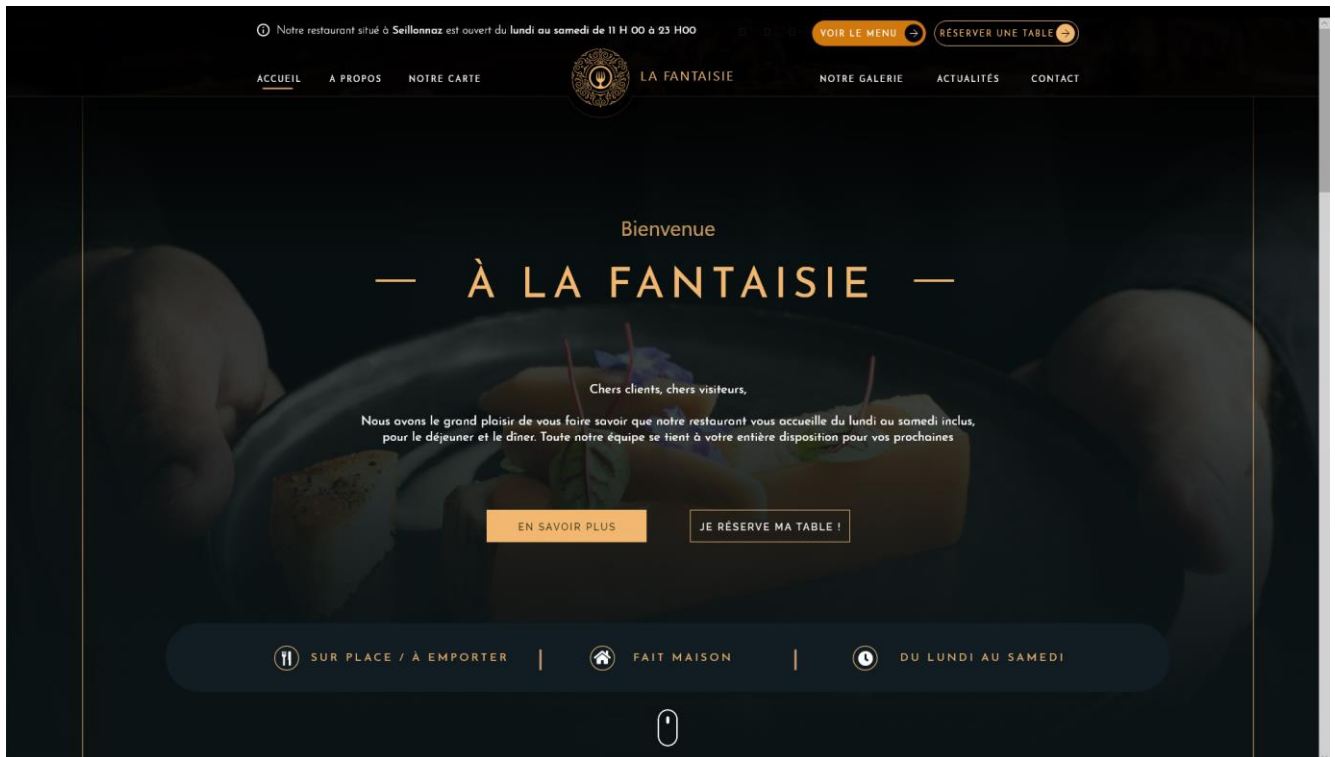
Notre restaurant situé à Seillonnaz est ouvert du lundi au samedi de 11 H 00 à 23 H00

VOIR LE MENU

RÉSERVER UNE TABLE

ACCUEIL

À PROPOS

NOTRE CARTE

LA FANTAISIE

NOTRE GALERIE

ACTUALITÉS

CONTACT

Bienvenue

— À LA FANTAISIE —

Chers clients, chers visiteurs,

Nous avons le grand plaisir de vous faire savoir que notre restaurant vous accueille du lundi au samedi inclus, pour le déjeuner et le dîner. Toute notre équipe se tient à votre entière disposition pour vos prochaines

EN SAVOIR PLUS

JE RÉSERVE MA TABLE !

SUR PLACE / À EMPORTER | FAIT MAISON | DU LUNDI AU SAMEDI